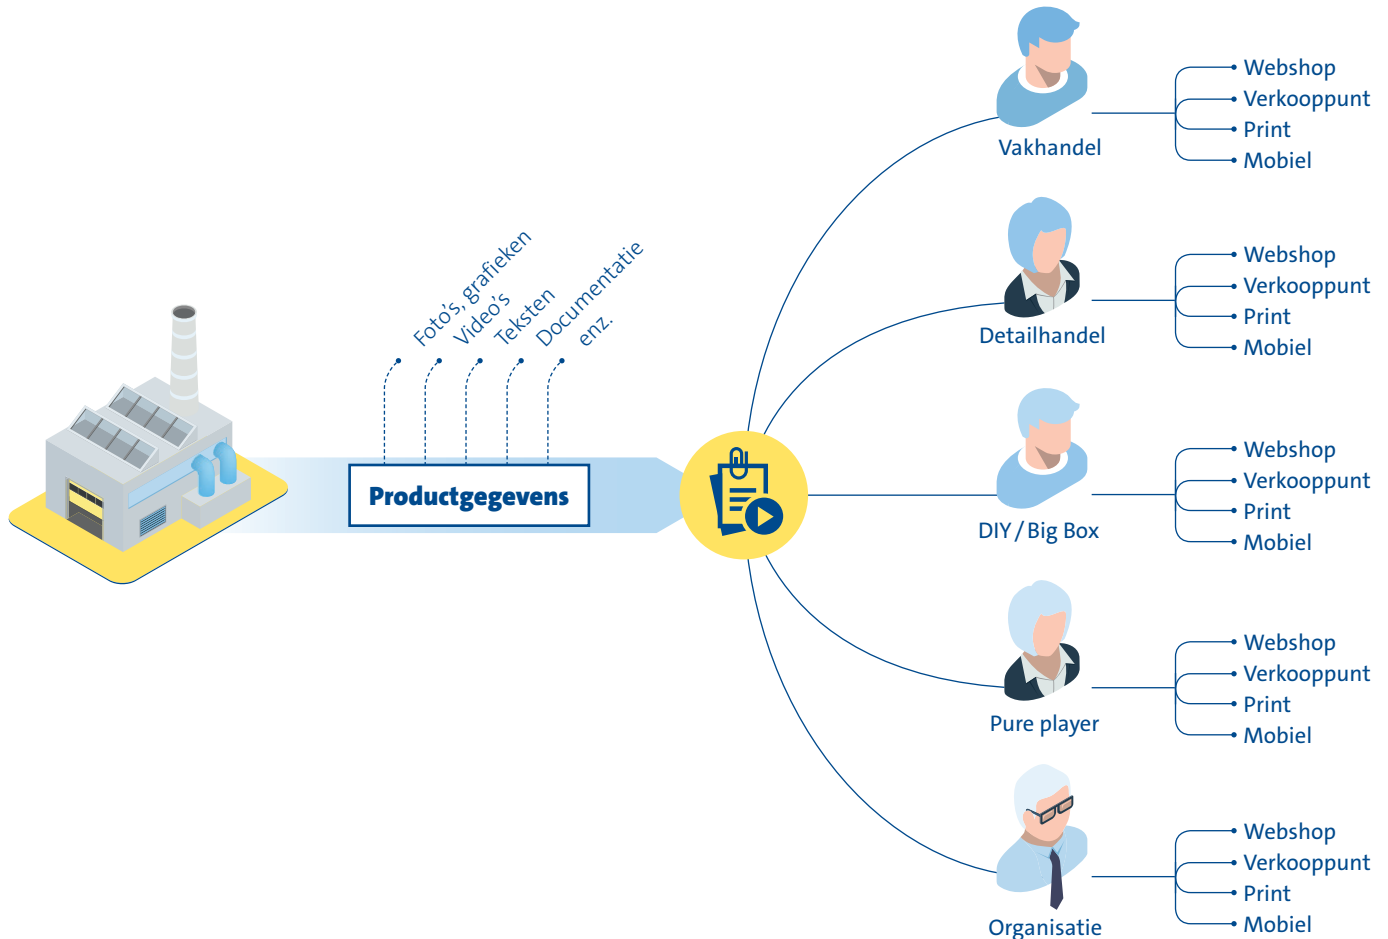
Foto's, grafieken
Video's
Teksten
Documentatie
enz.

Productgegevens

Vakhandel
Webshop
Verkooppunt
Print
Mobiel

Detailhandel
Webshop
Verkooppunt
Print
Mobiel

DIY / Big Box
Webshop
Verkooppunt
Print
Mobiel

Pure player
Webshop
Verkooppunt
Print
Mobiel

Organisatie
Webshop
Verkooppunt
Print
Mobiel